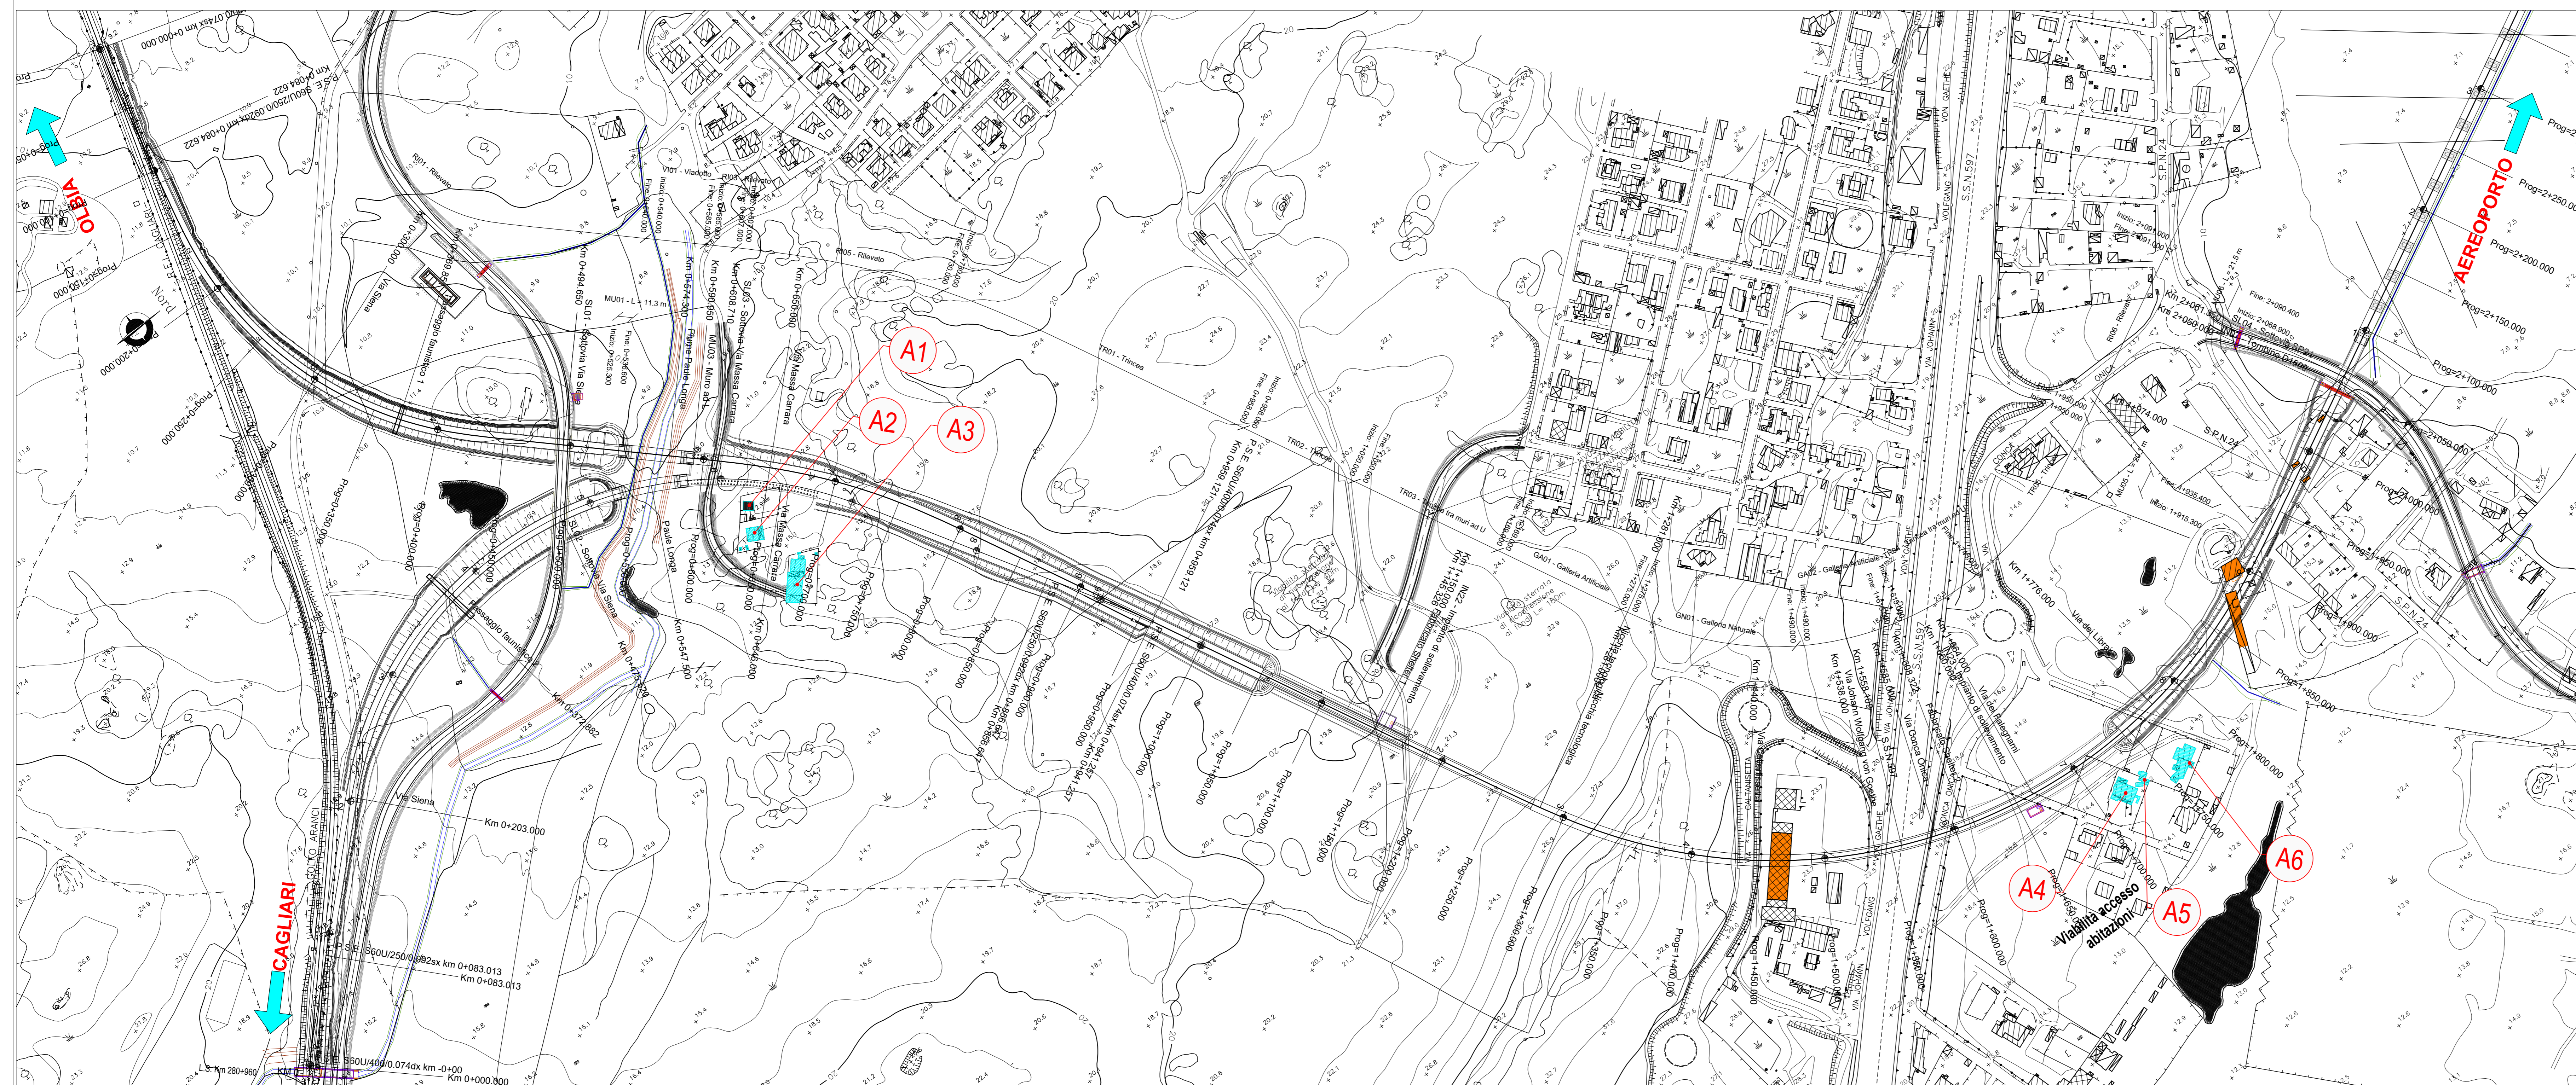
OLBIA

AEREOPORTO

CAGLIARI

A1

A2

A3

A4

A5

A6

Nord

Viabilità accesso abitazioni

RI01 - Rilevato

VI01 - Viadotto

RI05 - Rilevato

MU01 - L = 11.3 m

SL01 - Sottovia Via Siena

SL03 - Sottovia Via Massa Carrara

MU03 - Muro ad U

Fiume Palle Longa

Palle Longa

Via Massa Carrara

Via Siena

Passaggio faunistico 1

Passaggio faunistico 2

SL02 - Sottovia Via Siena

TR01 - Trincea

TR02 - Trincea

TR03 - Trincea tra muri ad U

GA01 - Galleria Artificiale

GA02 - Galleria Artificiale

GN01 - Galleria Naturale

Via Johann Wolfgang von Goethe

Via Dorca Orrica

S.S.N.597

S.P.N.24

Via dei Falegnami

Via dei Librai

SL04 - Sottovia S.P.24

Tombino D1500

MU05

Km 0+000.000

Km 0+083.013

Km 0+203.000

Km 0+372.882

Km 0+547.500

Km 0+656.000

Km 0+959.121

Km 1+776.000

Km 2+060.000

P.S.E. S60U/250/0.092sx km 0+083.013

P.S.E. S60U/400/0.074dx km -0+00

P.S.E. S60U/400/0.074sx km 0+000.000

P.S.E. S60U/400/0.074sx km 0+959.121

Prog=0+000

Prog=0+050.000

Prog=0+150.000

Prog=0+200.000

Prog=0+250.000

Prog=0+350.000

Prog=0+400.000

Prog=0+450.000

Prog=0+500.000

Prog=0+550.000

Prog=0+600.000

Prog=0+650.000

Prog=0+700.000

Prog=0+750.000

Prog=0+800.000

Prog=0+850.000

Prog=0+900.000

Prog=0+950.000

Prog=1+000.000

Prog=1+050.000

Prog=1+100.000

Prog=1+150.000

Prog=1+200.000

Prog=1+250.000

Prog=1+300.000

Prog=1+350.000

Prog=1+400.000

Prog=1+450.000

Prog=1+500.000

Prog=1+550.000

Prog=1+600.000

Prog=1+650.000

Prog=1+700.000

Prog=1+750.000

Prog=1+800.000

Prog=1+850.000

Prog=1+900.000

Prog=1+950.000

Prog=2+000.000

Prog=2+050.000

Prog=2+100.000

Prog=2+150.000

Prog=2+200.000

Prog=2+250.000

L.S. Km 280+960